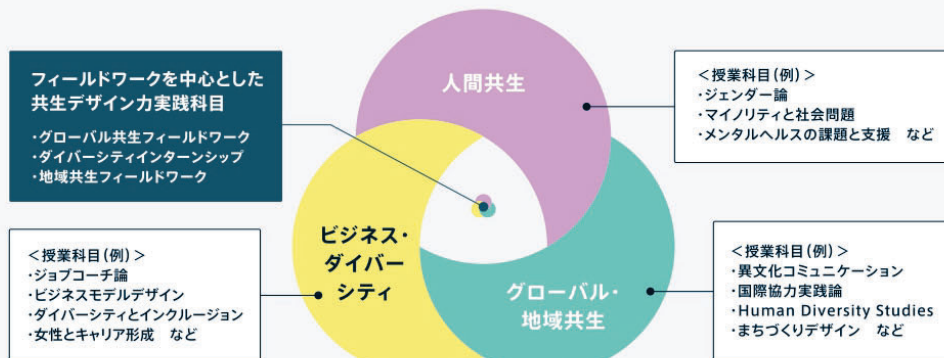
フィールドワークを中心とした
共生デザイン力実践科目

・グローバル共生フィールドワーク
・ダイバーシティインターンシップ
・地域共生フィールドワーク

人間共生

＜授業科目(例)＞
・ジェンダー論
・マイノリティと社会問題
・メンタルヘルスの課題と支援　など

ビジネス・
ダイバー
シティ

＜授業科目(例)＞
・ジョブコーチ論
・ビジネスモデルデザイン
・ダイバーシティとインクルージョン
・女性とキャリア形成　など

グローバル・
地域共生

＜授業科目(例)＞
・異文化コミュニケーション
・国際協力実践論
・Human Diversity Studies
・まちづくりデザイン　など